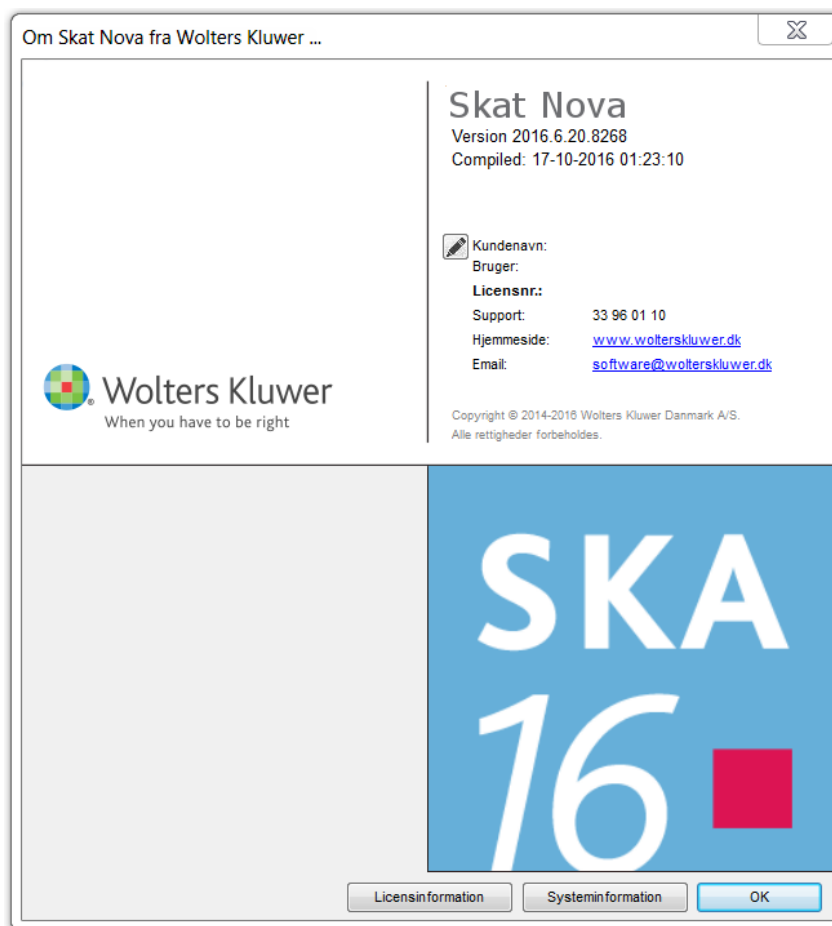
Om Skat Nova fra Wolters Kluwer ...

Wolters Kluwer
When you have to be right

Skat Nova
Version 2016.6.20.8268
Compiled: 17-10-2016 01:23:10

Kundenavn:
Bruger:
Licensnr.:
Support: 33 96 01 10
Hjemmeside: www.wolterskluwer.dk
Email: software@wolterskluwer.dk

Copyright © 2014-2016 Wolters Kluwer Danmark A/S.
Alle rettigheder forbeholdes.

SKA
16

Licensinformation
Systeminformation
OK